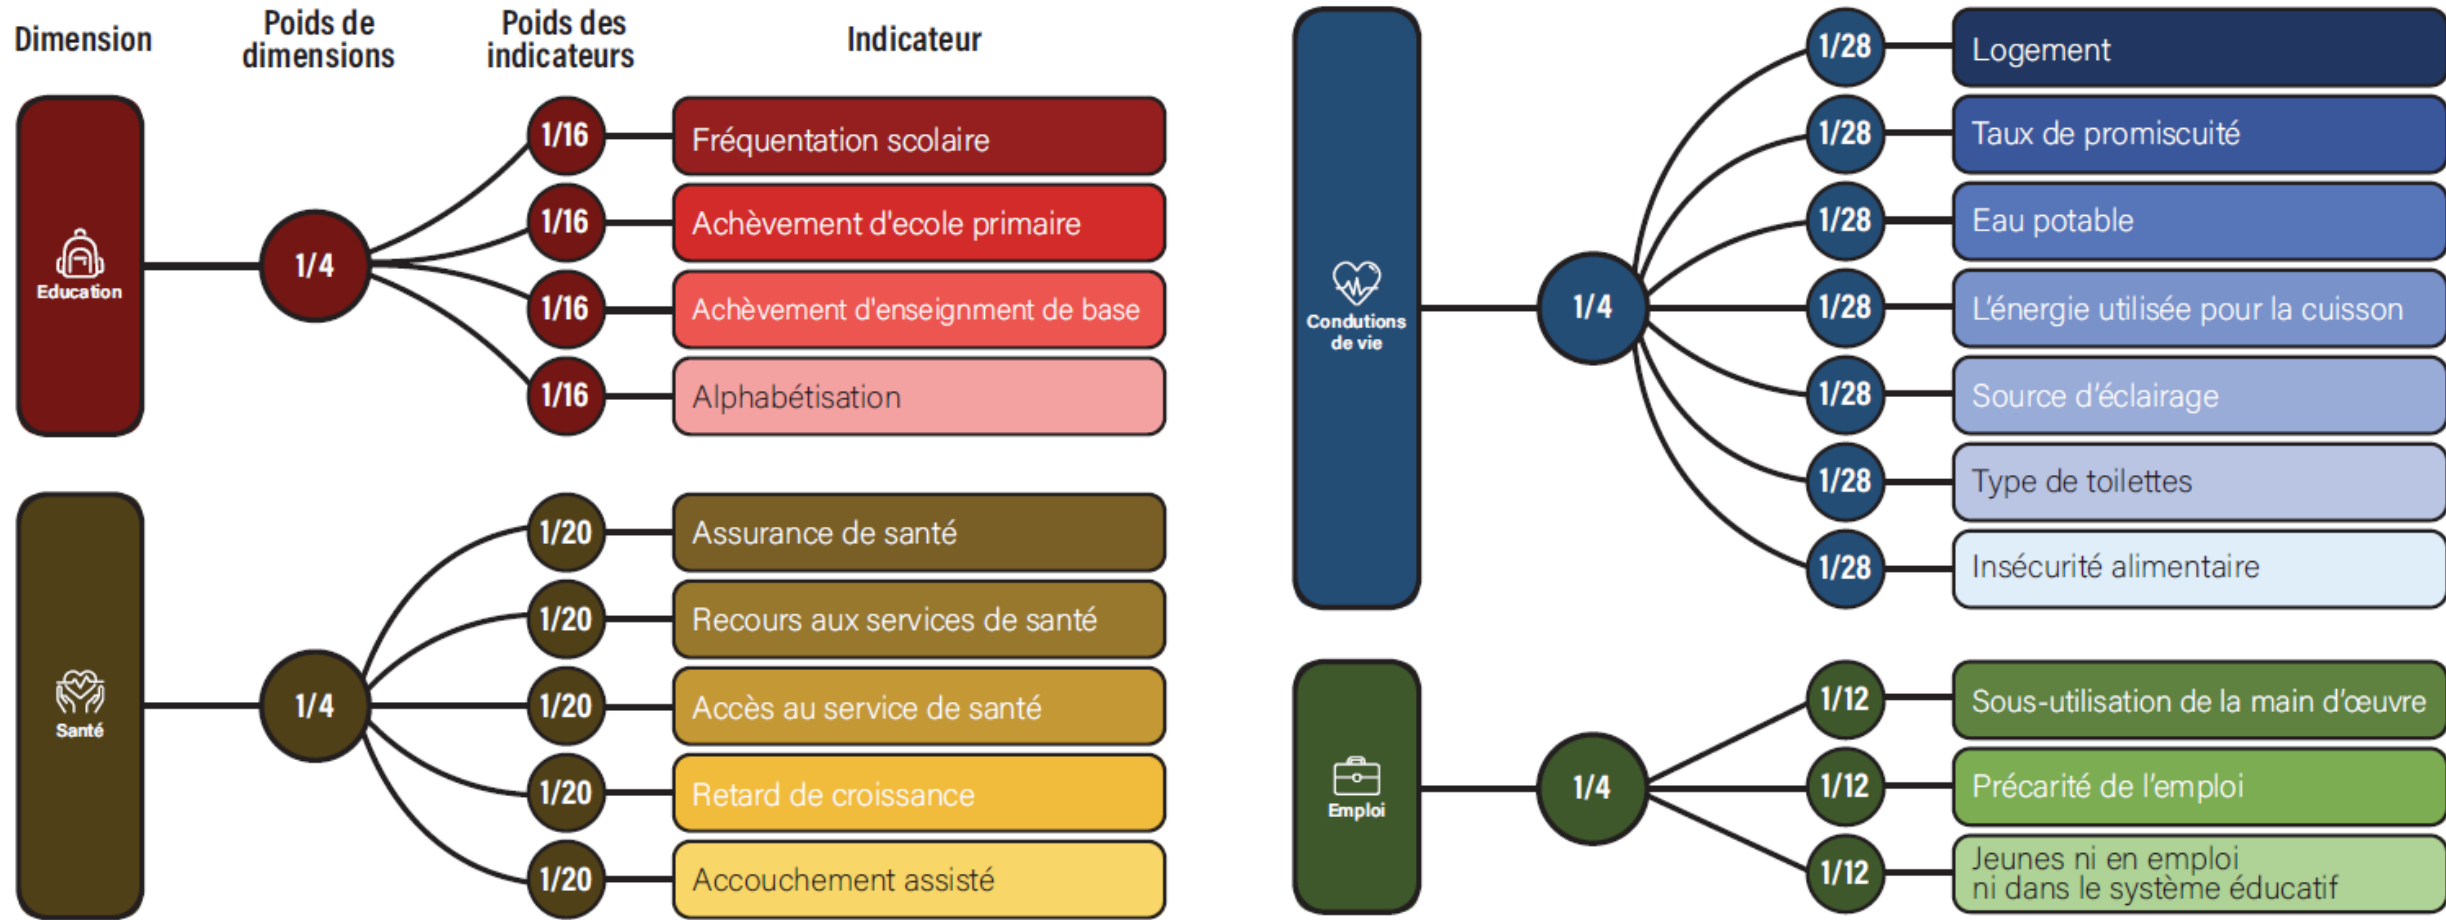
Dimension

Poids de dimensions

Poids des indicateurs

Indicateur

Education

1/4

1/16 Fréquentation scolaire

1/16 Achèvement d'ecole primaire

1/16 Achèvement d'enseignment de base

1/16 Alphabétisation

Santé

1/4

1/20 Assurance de santé

1/20 Recours aux services de santé

1/20 Accès au service de santé

1/20 Retard de croissance

1/20 Accouchement assisté

Conditions de vie

1/4

1/28 Logement

1/28 Taux de promiscuité

1/28 Eau potable

1/28 L'énergie utilisée pour la cuisson

1/28 Source d'éclairage

1/28 Type de toilettes

1/28 Insécurité alimentaire

Emploi

1/4

1/12 Sous-utilisation de la main d'œuvre

1/12 Précarité de l'emploi

1/12 Jeunes ni en emploi ni dans le système éducatif